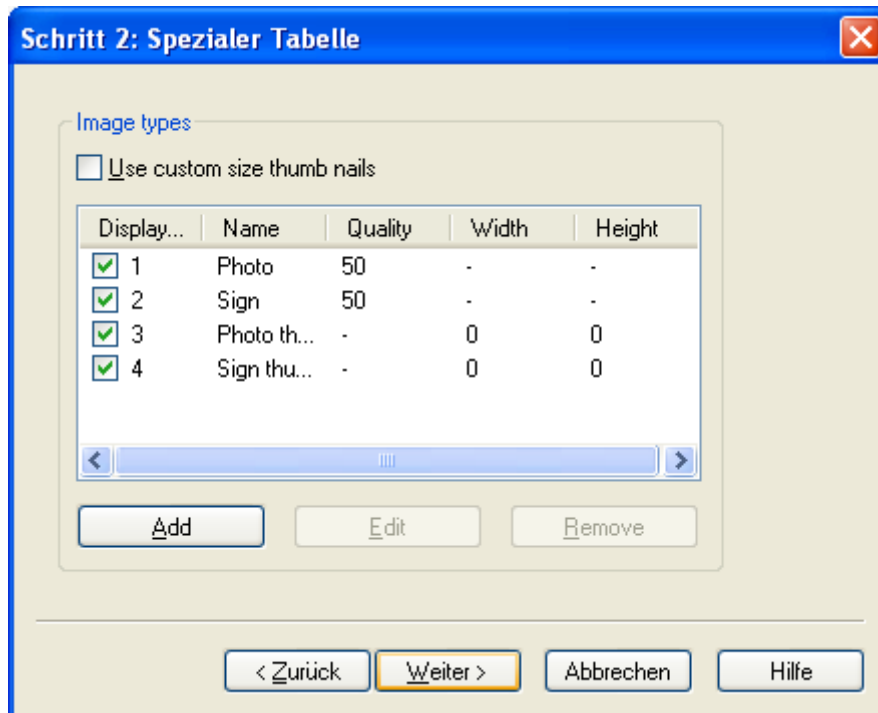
Schritt 2: Spezialer Tabelle

Image types

Use custom size thumb nails

| Display... | Name | Quality | Width | Height |
|---|---|---|---|---|
| 1 | Photo | 50 | - | - |
| 2 | Sign | 50 | - | - |
| 3 | Photo th... | - | 0 | 0 |
| 4 | Sign thu... | - | 0 | 0 |

Add Edit Remove

< Zurück Weiter > Abbrechen Hilfe